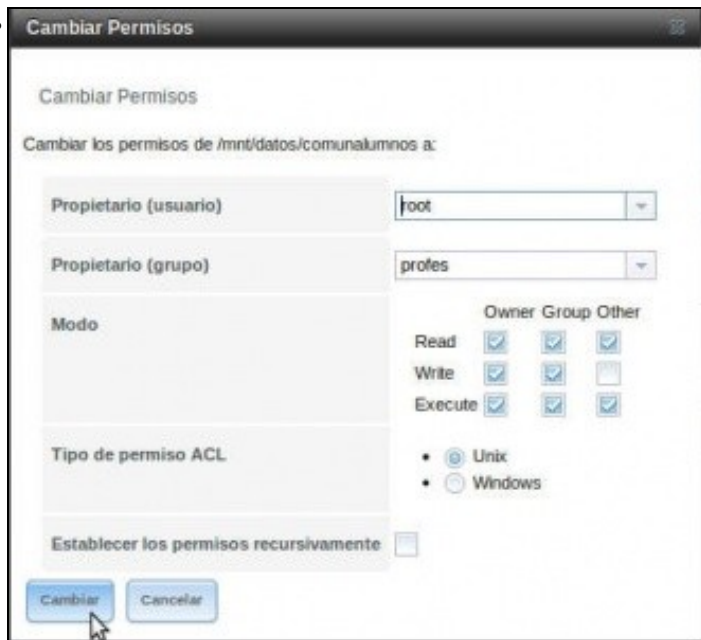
Cambiar Permisos

Cambiar Permisos

Cambiar los permisos de /mnt/datos/comunalumnos a:

| | |
|---|---|
| Propietario (usuario) | root |
| Propietario (grupo) | profes |
| Modo | Owner Group Other<br>Read<br>Write<br>Execute |
| Tipo de permiso ACL | Unix<br>Windows |
| Establecer los permisos recursivamente | |

Cambiar Cancelar